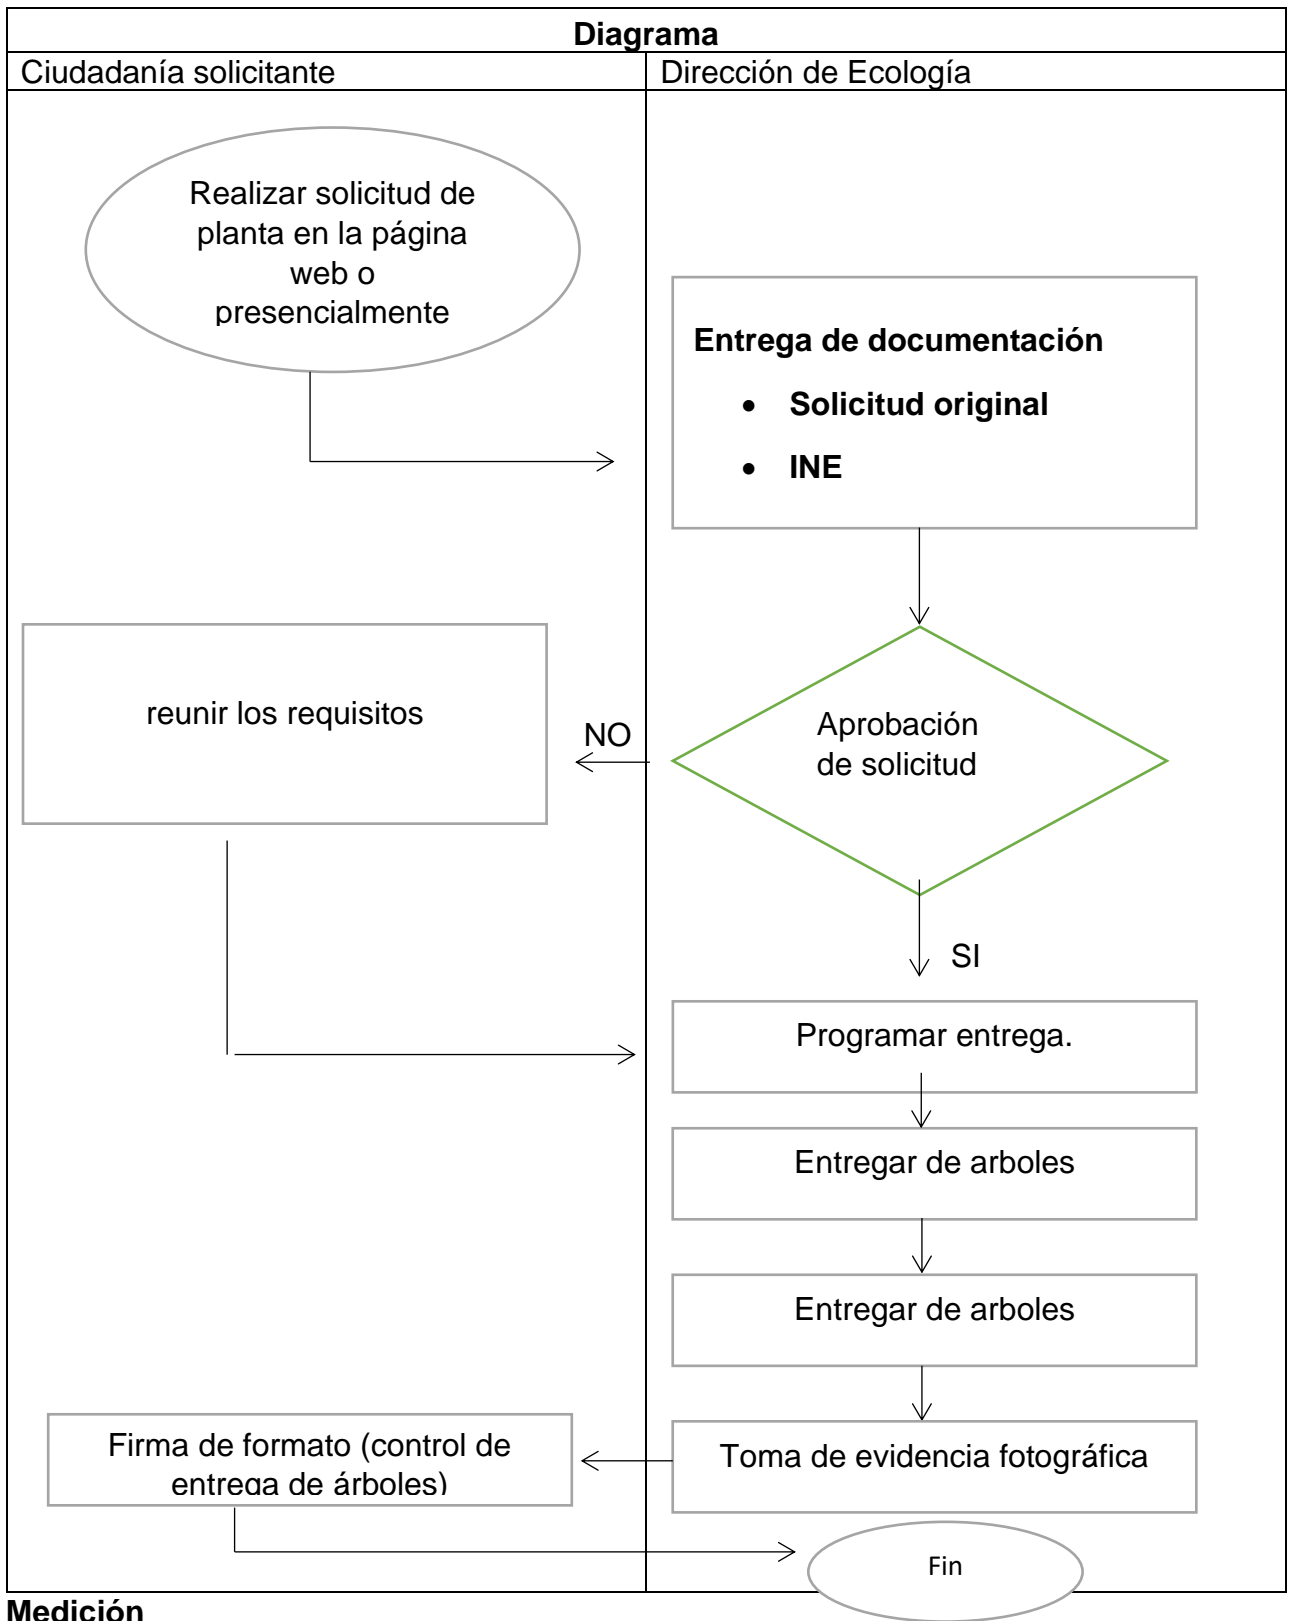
**Diagrama**

Ciudadanía solicitante

Dirección de Ecología

Realizar solicitud de planta en la página web o presencialmente

**Entrega de documentación**

- **Solicitud original**
- **INE**

reunir los requisitos

NO

Aprobación de solicitud

SI

Programar entrega.

Entregar de arboles

Entregar de arboles

Firma de formato (control de entrega de árboles)

Toma de evidencia fotográfica

Fin

**Medición**